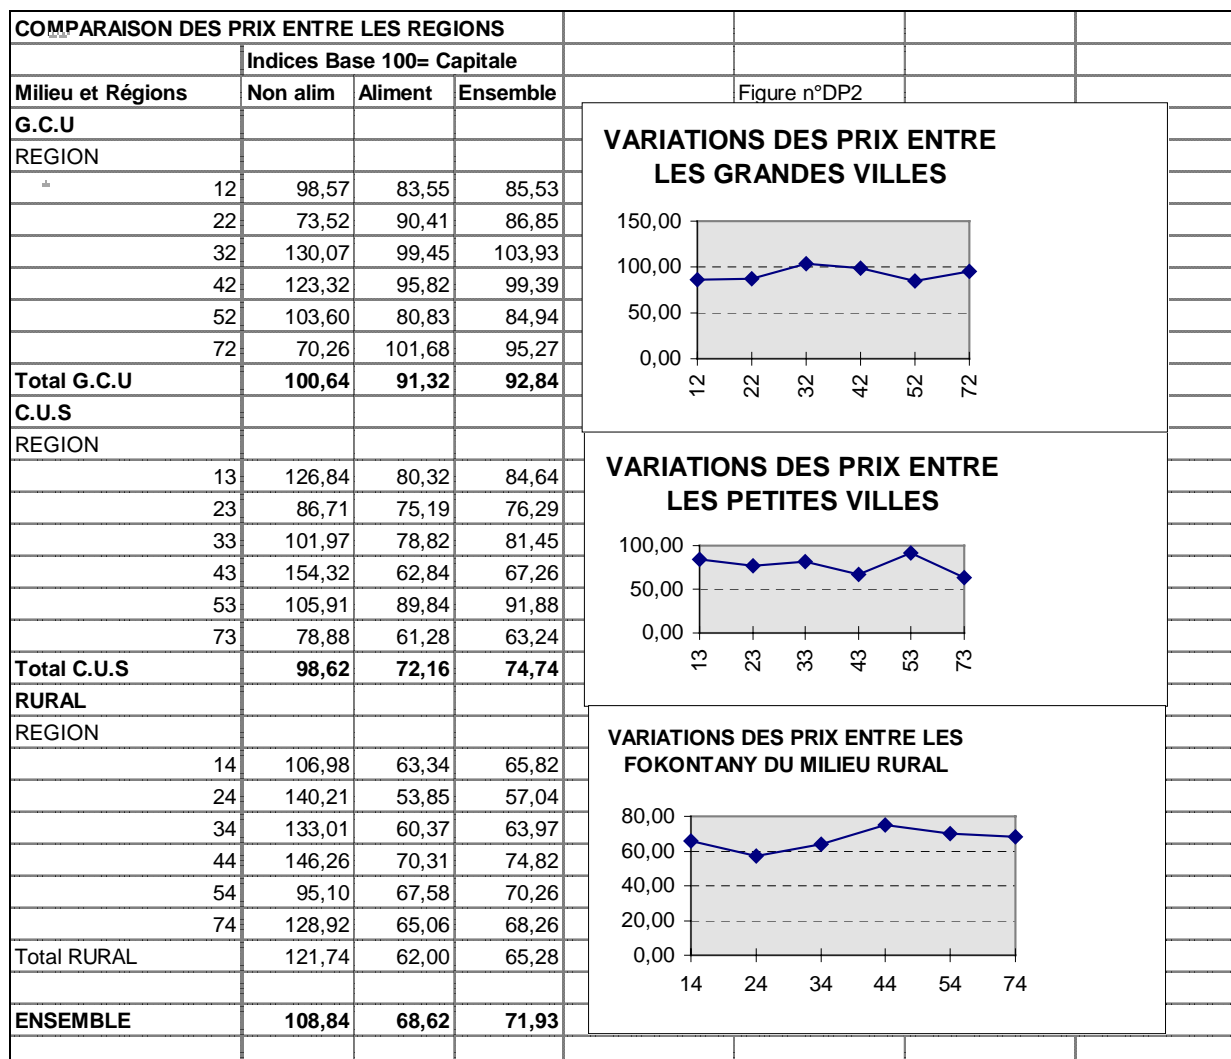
COMPARAISON DES PRIX ENTRE LES REGIONS

| | Indices Base 100= Capitale | | |
|---|---|---|---|
| Milieu et Régions | Non alim | Aliment | Ensemble |
| G.C.U | | | |
| REGION | | | |
| 12 | 98,57 | 83,55 | 85,53 |
| 22 | 73,52 | 90,41 | 86,85 |
| 32 | 130,07 | 99,45 | 103,93 |
| 42 | 123,32 | 95,82 | 99,39 |
| 52 | 103,60 | 80,83 | 84,94 |
| 72 | 70,26 | 101,68 | 95,27 |
| Total G.C.U | 100,64 | 91,32 | 92,84 |
| C.U.S | | | |
| REGION | | | |
| 13 | 126,84 | 80,32 | 84,64 |
| 23 | 86,71 | 75,19 | 76,29 |
| 33 | 101,97 | 78,82 | 81,45 |
| 43 | 154,32 | 62,84 | 67,26 |
| 53 | 105,91 | 89,84 | 91,88 |
| 73 | 78,88 | 61,28 | 63,24 |
| Total C.U.S | 98,62 | 72,16 | 74,74 |
| RURAL | | | |
| REGION | | | |
| 14 | 106,98 | 63,34 | 65,82 |
| 24 | 140,21 | 53,85 | 57,04 |
| 34 | 133,01 | 60,37 | 63,97 |
| 44 | 146,26 | 70,31 | 74,82 |
| 54 | 95,10 | 67,58 | 70,26 |
| 74 | 128,92 | 65,06 | 68,26 |
| Total RURAL | 121,74 | 62,00 | 65,28 |
| | | | |
| ENSEMBLE | 108,84 | 68,62 | 71,93 |

Figure n°DP2

VARIATIONS DES PRIX ENTRE LES GRANDES VILLES

150,00
100,00
50,00
0,00
12 22 32 42 52 72

VARIATIONS DES PRIX ENTRE LES PETITES VILLES

100,00
50,00
0,00
13 23 33 43 53 73

VARIATIONS DES PRIX ENTRE LES FOKONTANY DU MILIEU RURAL

80,00
60,00
40,00
20,00
0,00
14 24 34 44 54 74